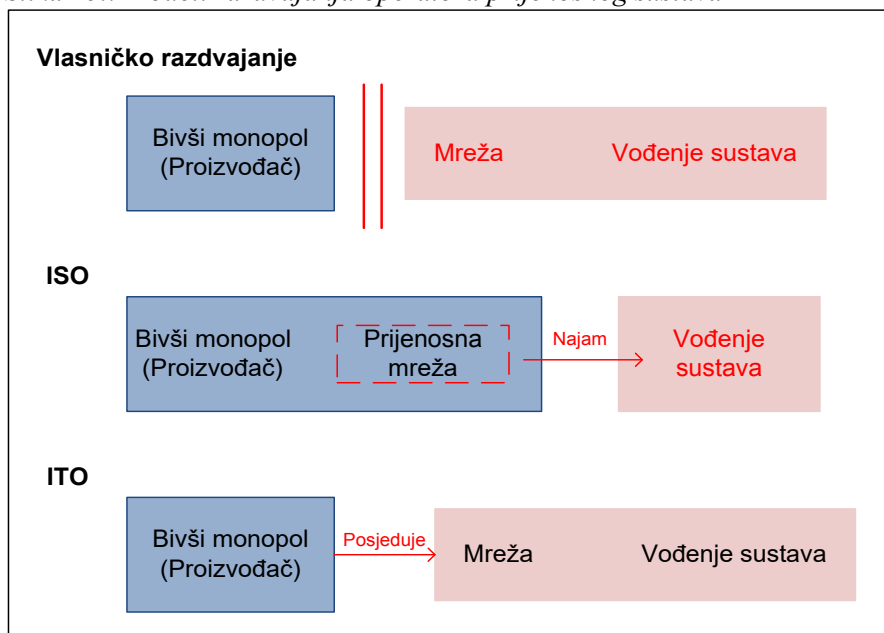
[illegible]

Vlasničko razdvajanje

Bivši monopol (Proizvođač)

Mreža Vođenje sustava

ISO

Bivši monopol (Proizvođač)

Prijenosna mreža

Najam

Vođenje sustava

ITO

Bivši monopol (Proizvođač)

Posjeduje

Mreža Vođenje sustava